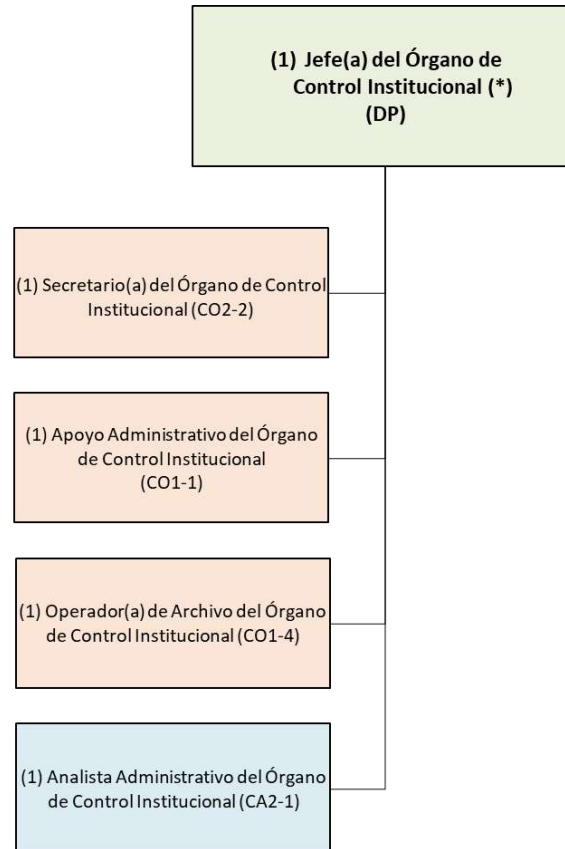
(1) Jefe(a) del Órgano de Control Institucional (*) (DP)

(1) Secretario(a) del Órgano de Control Institucional (CO2-2)

(1) Apoyo Administrativo del Órgano de Control Institucional (CO1-1)

(1) Operador(a) de Archivo del Órgano de Control Institucional (CO1-4)

(1) Analista Administrativo del Órgano de Control Institucional (CA2-1)